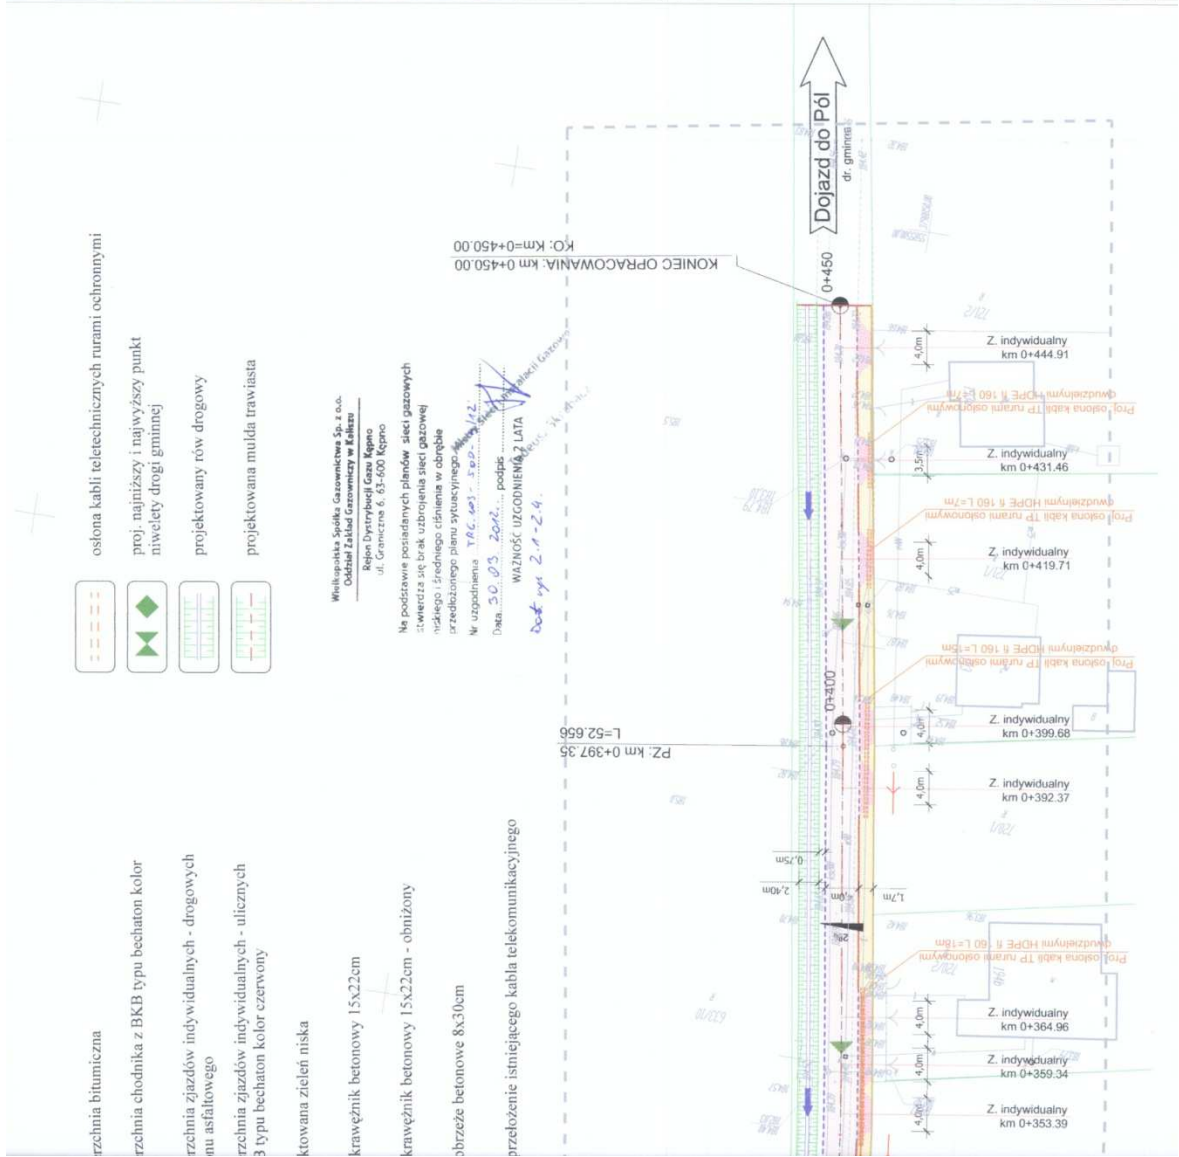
osłona kabli teletechnicznych rurami ochronnymi

proj. najniższy i najwyższy punkt niwelety drogi gminnej

projektowany rów drogowy

projektowana mulda trawiasta

rzchnia bitumiczna

rzchnia chodnika z BKB typu bechaton kolor

rzchnia zjazdów indywidualnych - drogowych nu asfaltowego

rzchnia zjazdów indywidualnych - ulicznych B typu bechaton kolor czerwony

ktowana zieleń niska

krawężnik betonowy 15x22cm

krawężnik betonowy 15x22cm - obniżony

obrzeże betonowe 8x30cm

przełożenie istniejącego kabla telekomunikacyjnego

Wielkopolska Spółka Gazownictwa Sp. z o.o.
Oddział Zakład Gazowniczy w Kaliszu
Rejon Dystrybucji Gazu Kępno
ul. Graniczna 6, 63-600 Kępno

Na podstawie posiadanych planów sieci gazowych stwierdza się brak uzbrojenia sieci gazowej niskiego i średniego ciśnienia w obrębie przedłożonego planu sytuacyjnego.
Nr uzgodnienia TRG.403-500-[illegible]/12
Data 30.03.2012 podpis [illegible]
WAŻNOŚĆ UZGODNIENIA 2 LATA
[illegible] 2.4.2.4.

KO: Km=0+450.00
KONIEC OPRACOWANIA: km 0+450.00

Dojazd do Pól
dr. gminna

0+450

Z. indywidualny km 0+444.91

Proj. osłona kabli TP rurami osłonowymi dwudzielnymi HDPE fi 160 L=7m

Z. indywidualny km 0+431.46

Proj. osłona kabli TP rurami osłonowymi dwudzielnymi HDPE fi 160 L=7m

Z. indywidualny km 0+419.71

Proj. osłona kabli TP rurami osłonowymi dwudzielnymi HDPE fi 160 L=15m

L=52.656
PZ: km 0+397.35

0+400

Z. indywidualny km 0+399.68

Z. indywidualny km 0+392.37

0,75m
2,40m
1,7m
4,0m
3,5m

Proj. osłona kabli TP rurami osłonowymi dwudzielnymi HDPE fi 160 L=18m

Z. indywidualny km 0+364.96

Z. indywidualny km 0+359.34

Z. indywidualny km 0+353.39